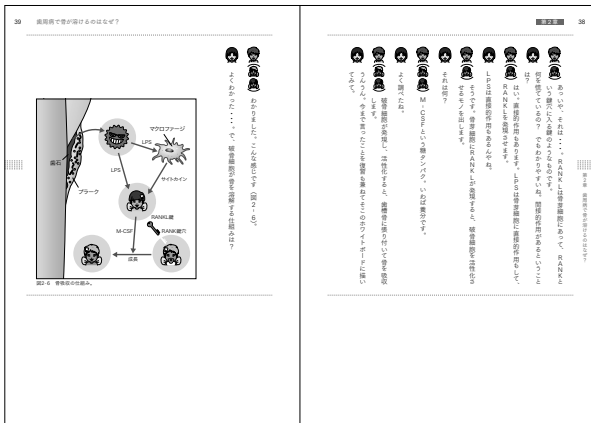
39　歯周病で骨が溶けるのはなぜ？

わかりました。こんな感じです（図２-６）。

よくわかった……で、破骨細胞が骨を溶解する仕組みは？

マクロファージ

LPS

歯石

LPS

サイトカイン

プラーク

RANKL

RANK受容体

M-CSF

成長

図2-6　骨吸収の仕組み。

第２章　38

第２章　歯周病で骨が溶けるのはなぜ？

あっ、いや、それは……。RANKは骨芽細胞にあって、RANKという鍵穴に入る鍵のようなものです。

何を言っているの？　でもわかりやすいね。間接的作用があるということは？

はい。直接的作用もあります。LPSは骨芽細胞に直接的作用して、RANKLを発現させます。

LPSは直接的作用もあるんやね。

そうです。骨芽細胞にRANKLが発現すると、破骨細胞を活性化させるものを出します。

それは何？

M-CSFという糖タンパク。いわば養分です。

よく調べたね。

破骨細胞が発現し、活性化すると、歯槽骨に張り付いて骨を吸収します。

うんうん、今まで言ったことを復習を兼ねてそこのホワイトボードに描いてみて。